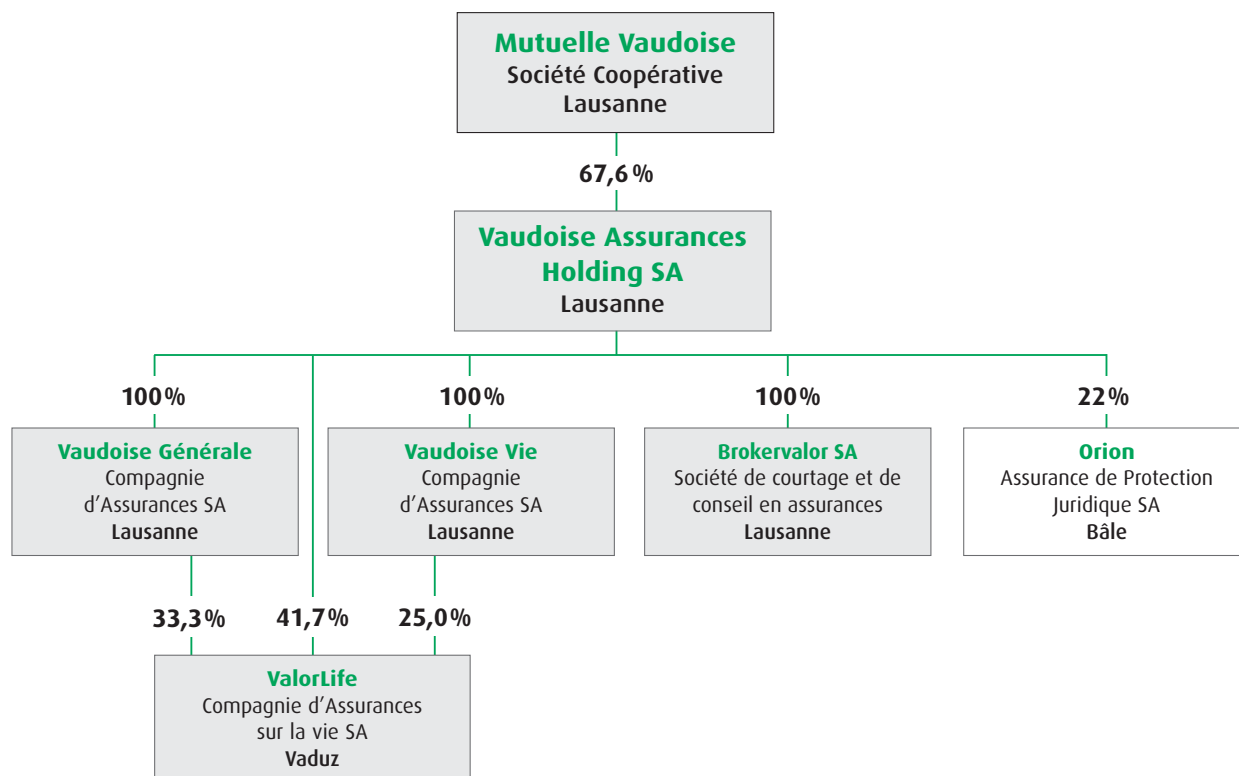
Mutuelle Vaudoise
Société Coopérative
Lausanne

67,6 %

Vaudoise Assurances Holding SA
Lausanne

100 %

Vaudoise Générale
Compagnie d’Assurances SA
Lausanne

100 %

Vaudoise Vie
Compagnie d’Assurances SA
Lausanne

100 %

Brokervalor SA
Société de courtage et de conseil en assurances
Lausanne

22 %

Orion
Assurance de Protection Juridique SA
Bâle

33,3 %

41,7 %

25,0 %

ValorLife
Compagnie d’Assurances sur la vie SA
Vaduz